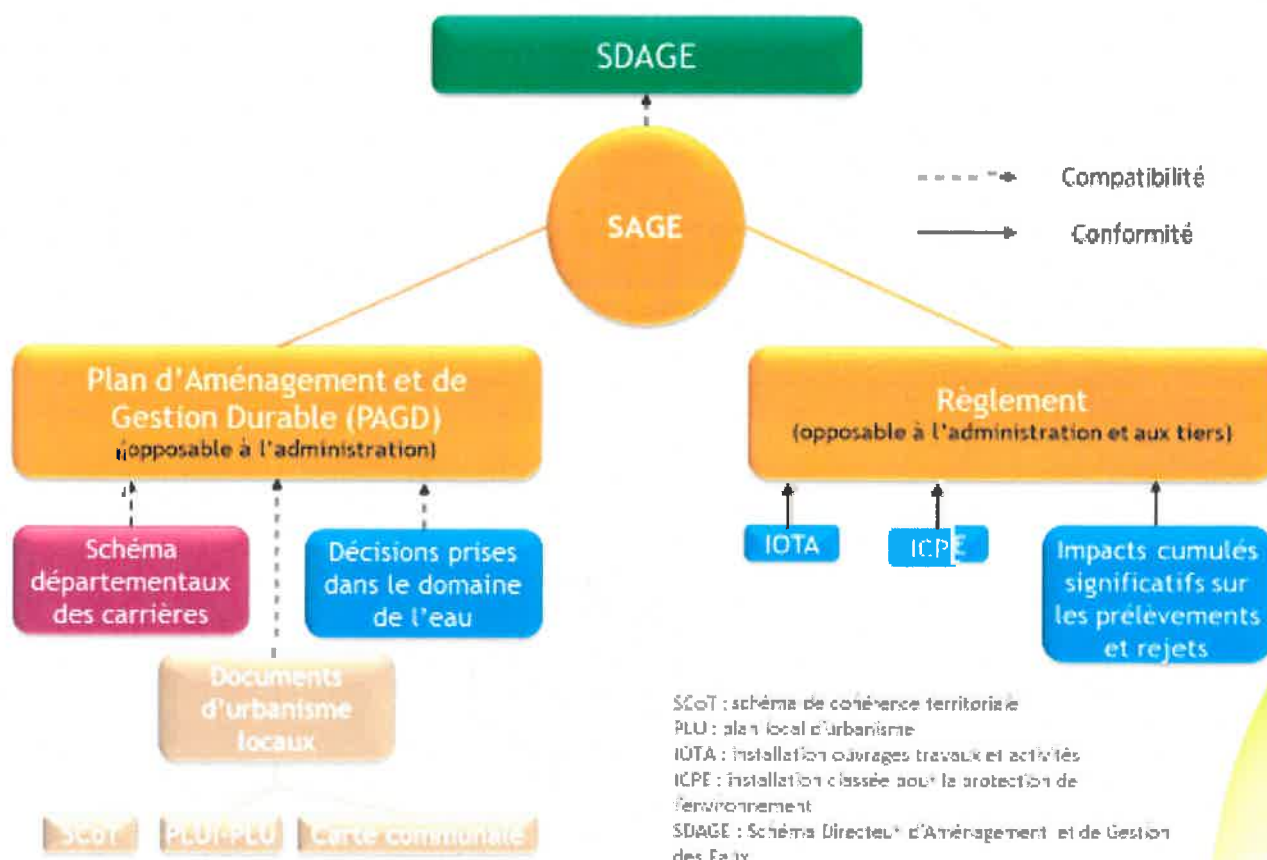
SDAGE

SAGE

Compatibilité

Conformité

Plan d'Aménagement et de Gestion Durable (PAGD) (opposable à l'administration)

Règlement (opposable à l'administration et aux tiers)

Schéma départementaux des carrières

Décisions prises dans le domaine de l'eau

IOTA

ICPE

Impacts cumulés significatifs sur les prélèvements et rejets

Documents d'urbanisme locaux

SCoT

PLUi-PLU

Carte communale

SCoT : schéma de cohérence territoriale
PLU : plan local d'urbanisme
IOTA : installation ouvrages travaux et activités
ICPE : installation classée pour la protection de l'environnement
SDAGE : Schéma Directeur d'Aménagement et de Gestion des Eaux